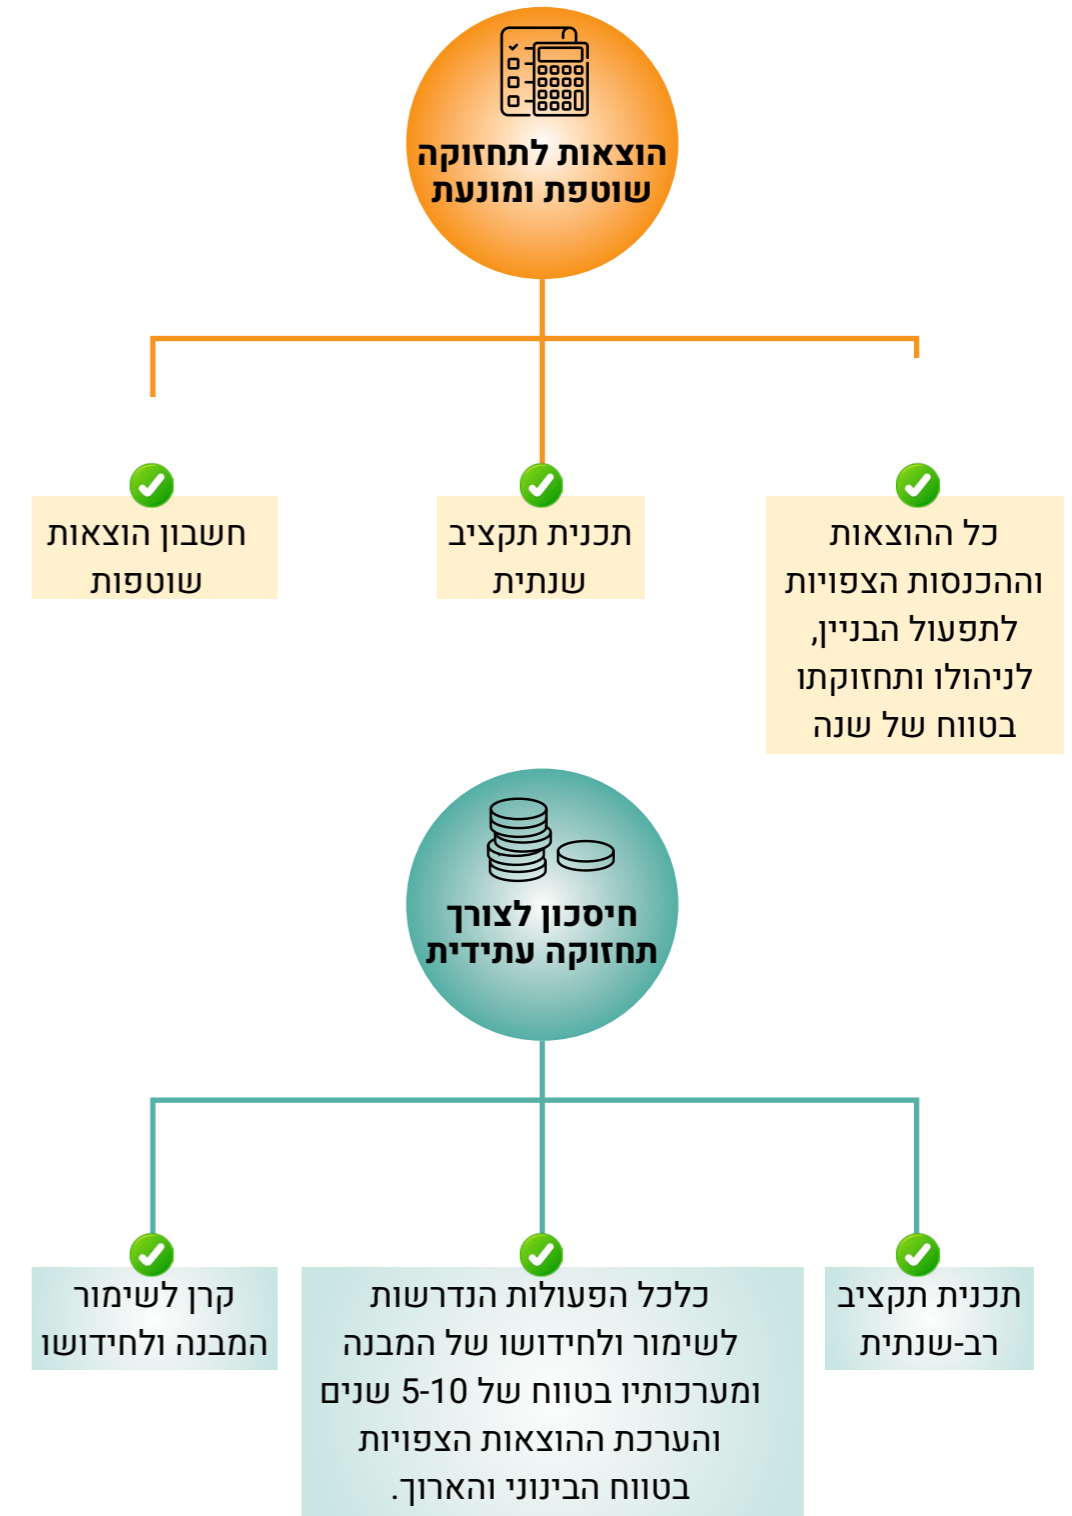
הוצאות לתחזוקה שוטפת ומונעת

כל ההוצאות וההכנסות הצפויות לתפעול הבניין, לניהולו ותחזוקתו בטווח של שנה

תכנית תקציב שנתית

חשבון הוצאות שוטפות

חיסכון לצורך תחזוקה עתידית

תכנית תקציב רב-שנתית

כלכל הפעולות הנדרשות לשימור ולחידושו של המבנה ומערכותיו בטווח של 5-10 שנים והערכת ההוצאות הצפויות בטווח הבינוני והארוך.

קרן לשימור המבנה ולחידושו